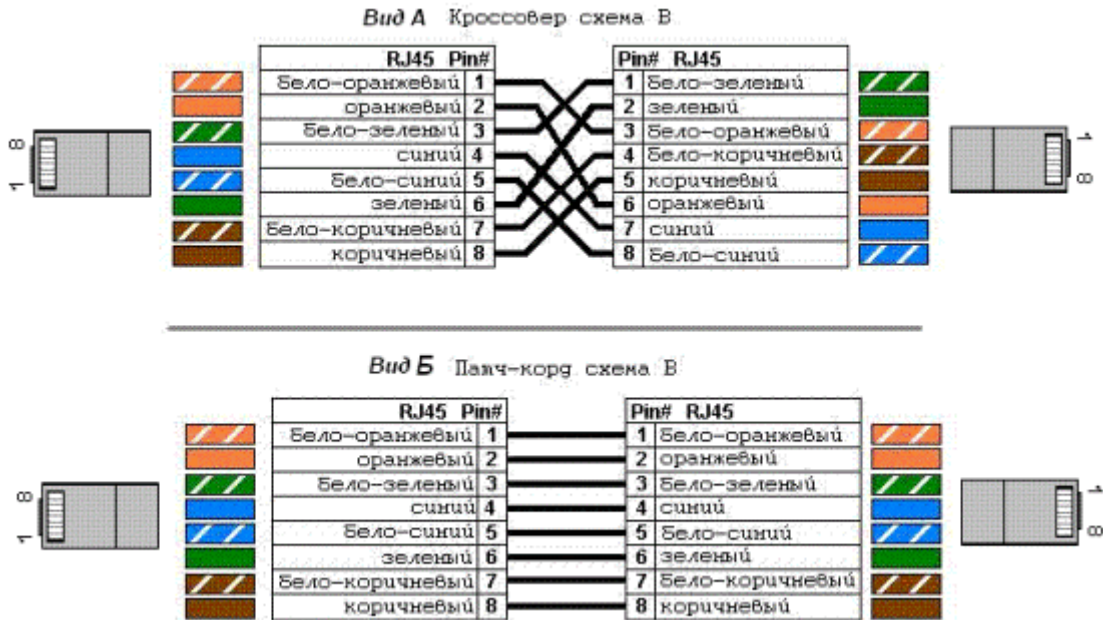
**Вид А** Кроссовер схема B

8
1

| RJ45 | Pin# |
|---|---|
| бело-оранжевый | 1 |
| оранжевый | 2 |
| бело-зеленый | 3 |
| синий | 4 |
| бело-синий | 5 |
| зеленый | 6 |
| бело-коричневый | 7 |
| коричневый | 8 |

| Pin# | RJ45 |
|---|---|
| 1 | бело-зеленый |
| 2 | зеленый |
| 3 | бело-оранжевый |
| 4 | бело-коричневый |
| 5 | коричневый |
| 6 | оранжевый |
| 7 | синий |
| 8 | бело-синий |

1
8

**Вид Б** Патч-корд схема B

8
1

| RJ45 | Pin# |
|---|---|
| бело-оранжевый | 1 |
| оранжевый | 2 |
| бело-зеленый | 3 |
| синий | 4 |
| бело-синий | 5 |
| зеленый | 6 |
| бело-коричневый | 7 |
| коричневый | 8 |

| Pin# | RJ45 |
|---|---|
| 1 | бело-оранжевый |
| 2 | оранжевый |
| 3 | бело-зеленый |
| 4 | синий |
| 5 | бело-синий |
| 6 | зеленый |
| 7 | бело-коричневый |
| 8 | коричневый |

1
8